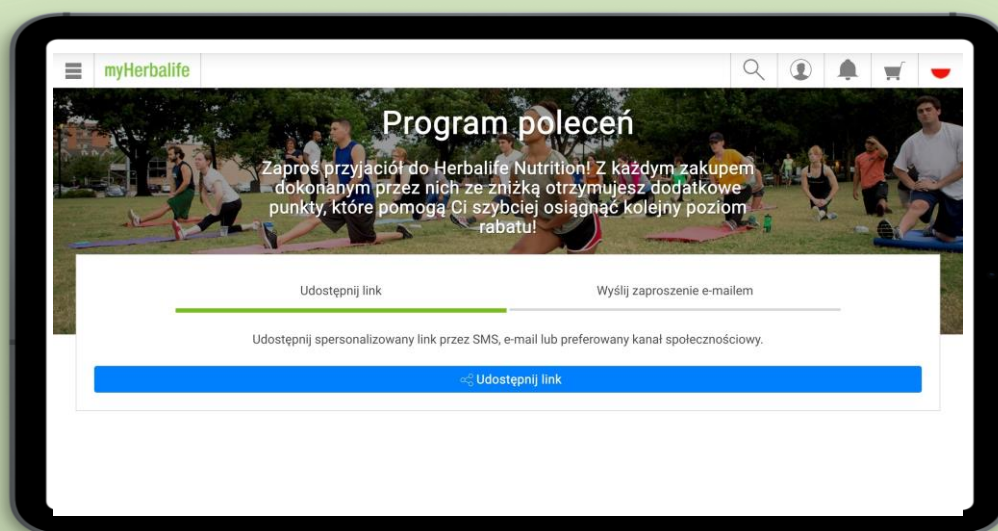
myHerbalife

Program poleceń

Zaproś przyjaciół do Herbalife Nutrition! Z każdym zakupem dokonanym przez nich ze zniżką otrzymujesz dodatkowe punkty, które pomogą Ci szybciej osiągnąć kolejny poziom rabatu!

Udostępnij link

Wyślij zaproszenie e-mailem

Udostępnij spersonalizowany link przez SMS, e-mail lub preferowany kanał społecznościowy.

Udostępnij link